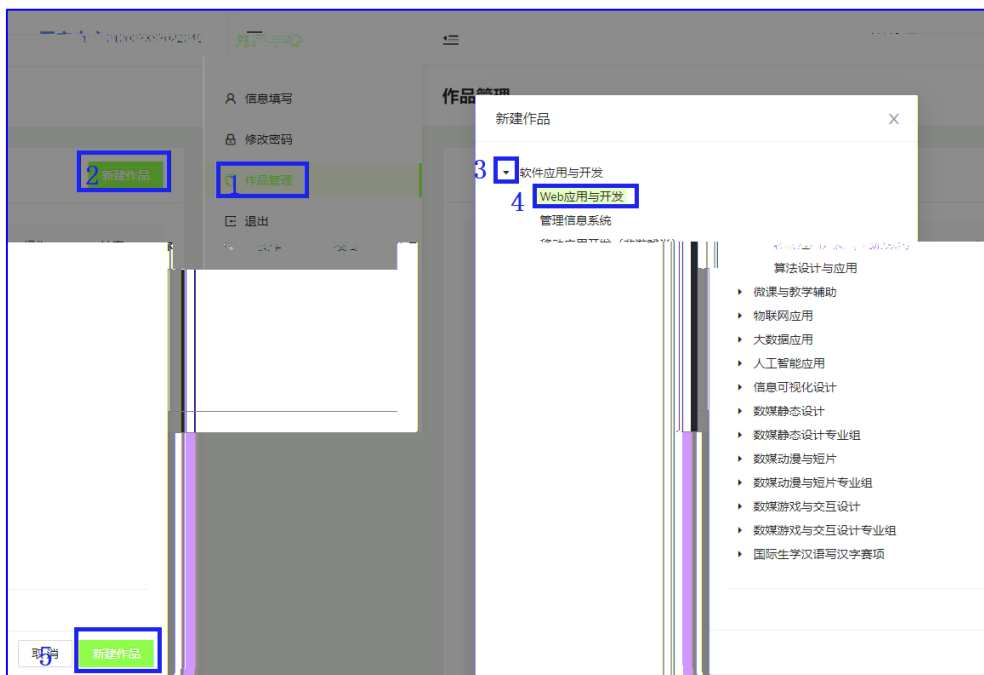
信息填写

修改密码

1 作品管理

退出

作品管理

2 新建作品

新建作品

3 软件应用与开发

4 Web应用与开发

管理信息系统

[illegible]

算法设计与应用

微课与教学辅助

物联网应用

大数据应用

人工智能应用

信息可视化设计

数媒静态设计

数媒静态设计专业组

数媒动漫与短片

数媒动漫与短片专业组

数媒游戏与交互设计

数媒游戏与交互设计专业组

国际生学汉语写汉字赛项

取消 5 新建作品